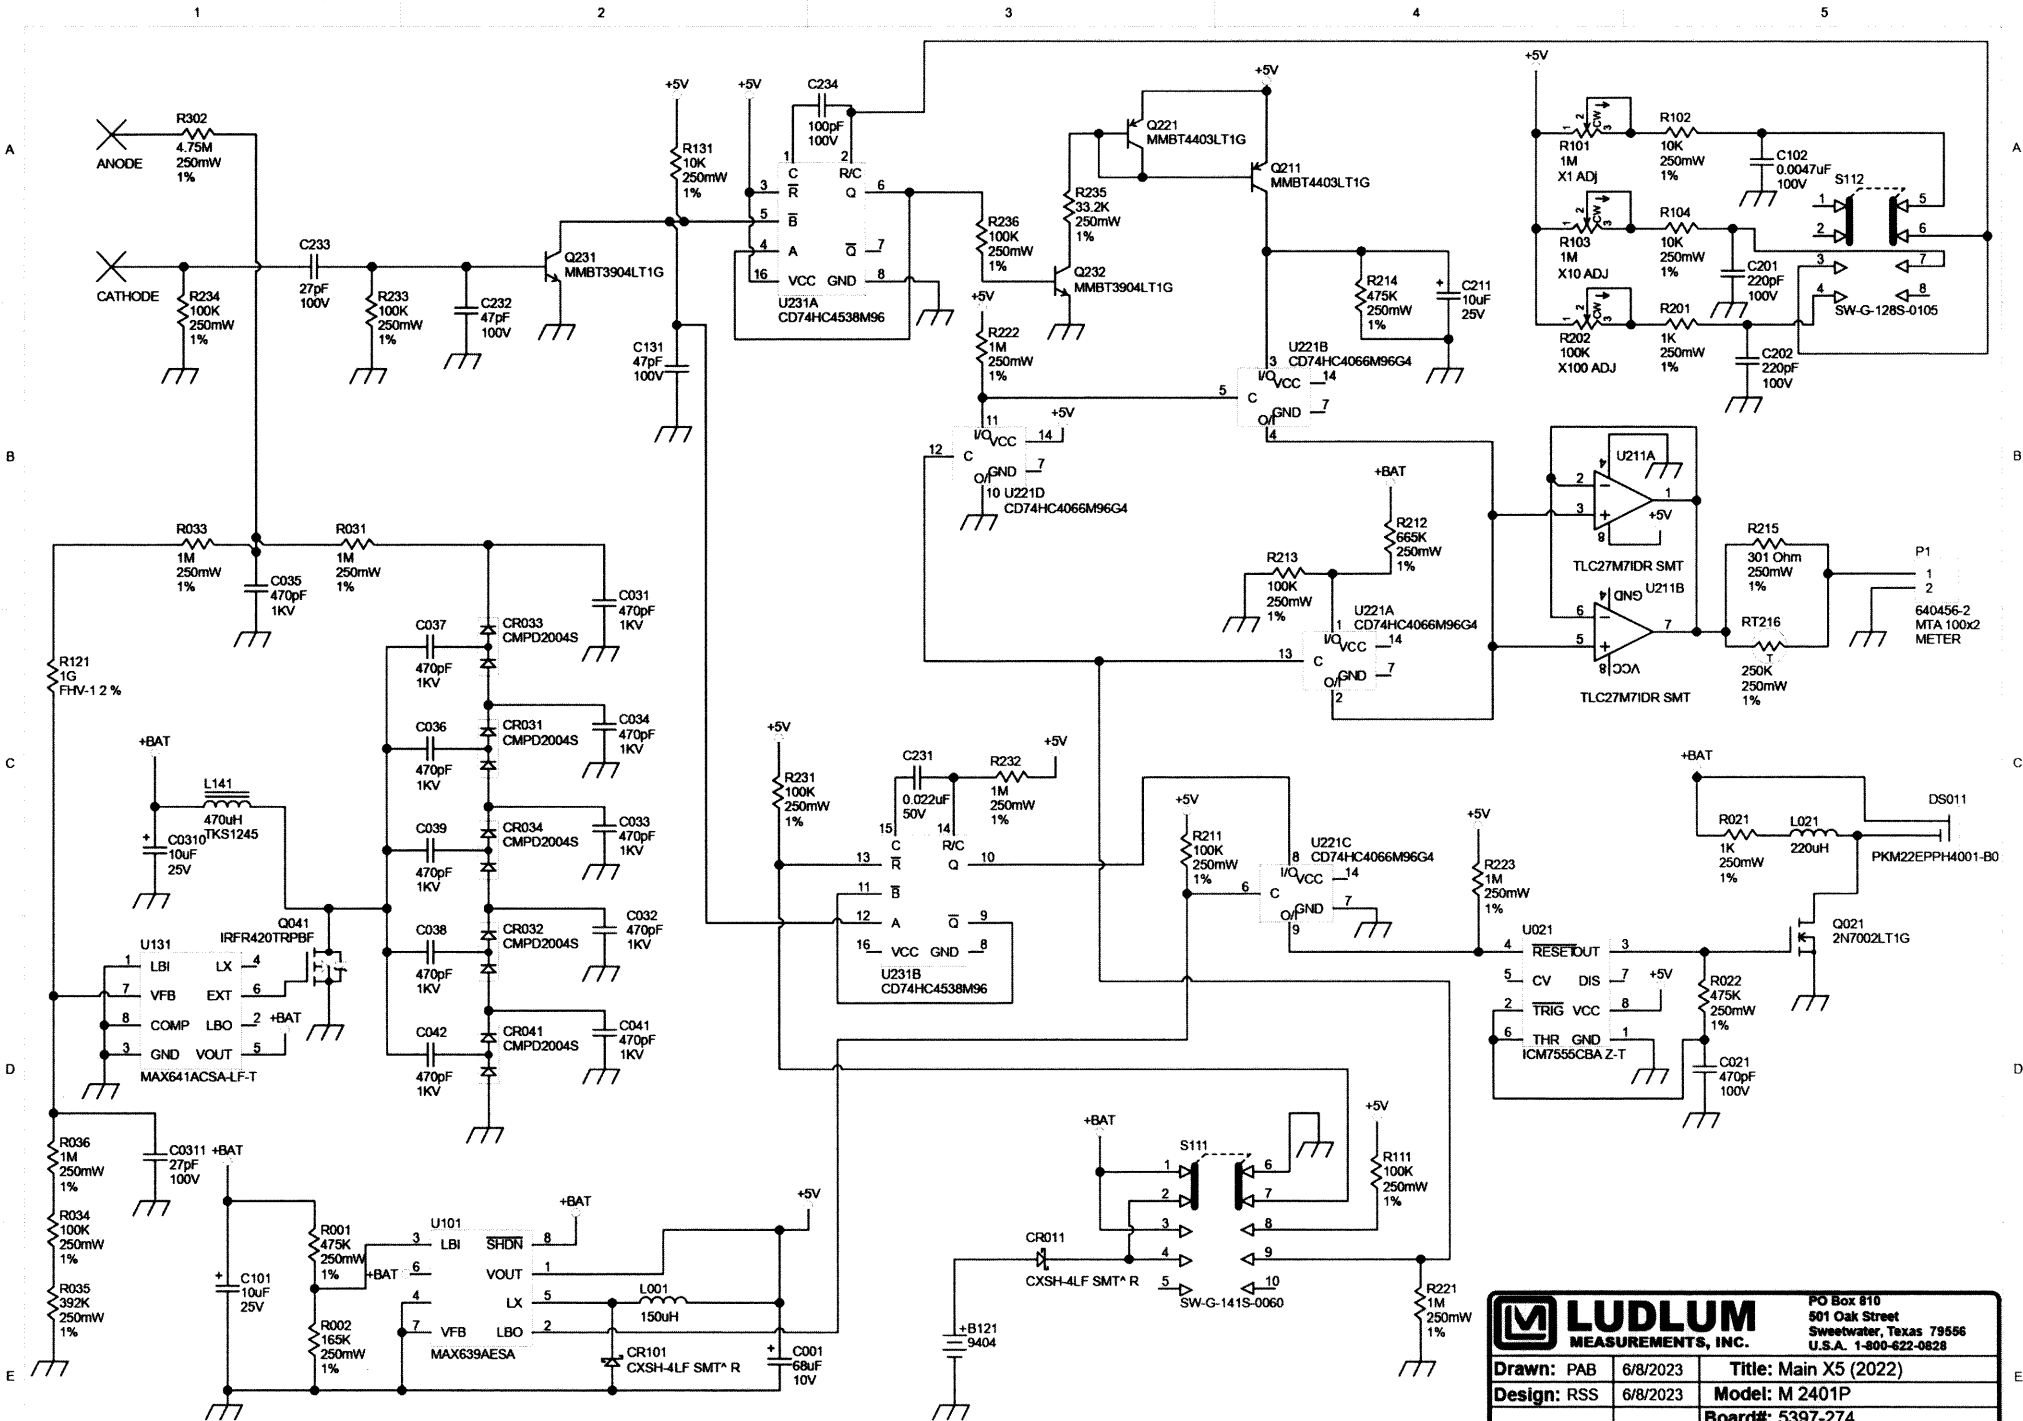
1 2 3 4 5

A B C D E

R302
4.75M
250mW
1%
ANODE

CATHODE

R234
100K
250mW
1%

C233
27pF
100V

R233
100K
250mW
1%

C232
47pF
100V

Q231
MMBT3904LT1G

+5V
R131
10K
250mW
1%

C131
47pF
100V

+5V
C234
100pF
100V

1 C
2 R/C
3 $\overline{R}$
6 Q
5 $\overline{B}$
4 A
7 $\overline{Q}$
16 VCC
8 GND
U231A
CD74HC4538M96

R236
100K
250mW
1%

Q221
MMBT4403LT1G
+5V
Q211
MMBT4403LT1G

R235
33.2K
250mW
1%

Q232
MMBT3904LT1G

+5V
R222
1M
250mW
1%

R214
475K
250mW
1%

C211
10uF
25V

U221B
CD74HC4066M96G4
3 I/O VCC 14
5 C
O/I GND 7
4

11 I/O VCC 14
+5V
12 C
GND 7
O/I
10 U221D
CD74HC4066M96G4

+5V
R101
1M
X1 ADJ
R102
10K
250mW
1%
C102
0.0047uF
100V
S112

R103
1M
X10 ADJ
R104
10K
250mW
1%
C201
220pF
100V

R202
100K
X100 ADJ
R201
1K
250mW
1%
C202
220pF
100V
SW-G-128S-0105

U211A
TLC27M7IDR SMT
+5V
U211B
GND
VCC
TLC27M7IDR SMT

+BAT
R212
665K
250mW
1%

R213
100K
250mW
1%

U221A
CD74HC4066M96G4
1 I/O VCC 14
13 C
O/I GND 7
2

R215
301 Ohm
250mW
1%

RT216
250K
250mW
1%

P1
1
2
640456-2
MTA 100x2
METER

R033
1M
250mW
1%
C035
470pF
1KV

R031
1M
250mW
1%

C031
470pF
1KV

C037
470pF
1KV
CR033
CMPD2004S

C034
470pF
1KV
C036
470pF
1KV
CR031
CMPD2004S

C039
470pF
1KV
CR034
CMPD2004S
C033
470pF
1KV

C038
470pF
1KV
CR032
CMPD2004S
C032
470pF
1KV

C042
470pF
1KV
CR041
CMPD2004S
C041
470pF
1KV

R121
1G
FHV-1 2 %

+BAT
L141
470uH
TKS1245
C0310
10uF
25V

Q041
IRFR420TRPBF

U131
1 LBI LX 4
7 VFB EXT 6
8 COMP LBO 2 +BAT
3 GND VOUT 5
MAX641ACSA-LF-T

+5V
R231
100K
250mW
1%

C231
0.022uF
50V
R232
1M
250mW
1%
+5V

15 C
14 R/C
13 $\overline{R}$
Q 10
11 $\overline{B}$
12 A
$\overline{Q}$ 9
16 VCC GND 8
U231B
CD74HC4538M96

+5V
R211
100K
250mW
1%

U221C
CD74HC4066M96G4
8 I/O VCC 14
6 C
O/I GND 7
9

+5V
R223
1M
250mW
1%

U021
4 $\overline{RESET}$ OUT 3
5 CV DIS 7
2 $\overline{TRIG}$ VCC 8
6 THR GND 1
ICM7555CBA Z-T
+5V

+BAT
R021
1K
250mW
1%
L021
220uH
DS011
PKM22EPPH4001-B0

Q021
2N7002LT1G

R022
475K
250mW
1%
C021
470pF
100V

R036
1M
250mW
1%
C0311
27pF
100V
+BAT

R034
100K
250mW
1%

R035
392K
250mW
1%

C101
10uF
25V

R001
475K
250mW
1%
+BAT

R002
165K
250mW
1%

U101
3 LBI $\overline{SHDN}$ 8
6 VOUT 1
4 LX 5
7 VFB LBO 2
MAX639AESA
+BAT

+5V
L001
150uH
CR101
CXSH-4LF SMT^ R
C001
68uF
10V

+BAT
S111
CR011
CXSH-4LF SMT^ R
SW-G-141S-0060
+B121
9404

+5V
R111
100K
250mW
1%

R221
1M
250mW
1%

LUDLUM MEASUREMENTS, INC.
PO Box 810
501 Oak Street
Sweetwater, Texas 79556
U.S.A. 1-800-622-0828
Drawn: PAB 6/8/2023 Title: Main X5 (2022)
Design: RSS 6/8/2023 Model: M 2401P
Board#: 5397-274